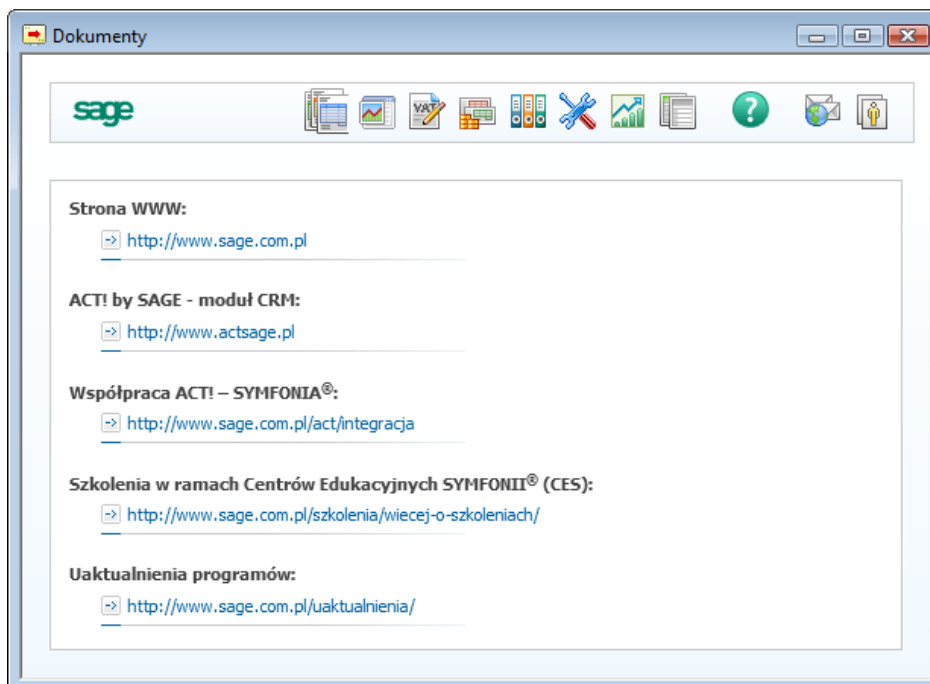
Dokumenty

sage

Strona WWW:
http://www.sage.com.pl

ACT! by SAGE - moduł CRM:
http://www.actsage.pl

Współpraca ACT! – SYMFONIA®:
http://www.sage.com.pl/act/integracja

Szkolenia w ramach Centrów Edukacyjnych SYMFONII® (CES):
http://www.sage.com.pl/szkolenia/wiecej-o-szkoleniach/

Uaktualnienia programów:
http://www.sage.com.pl/uaktualnienia/